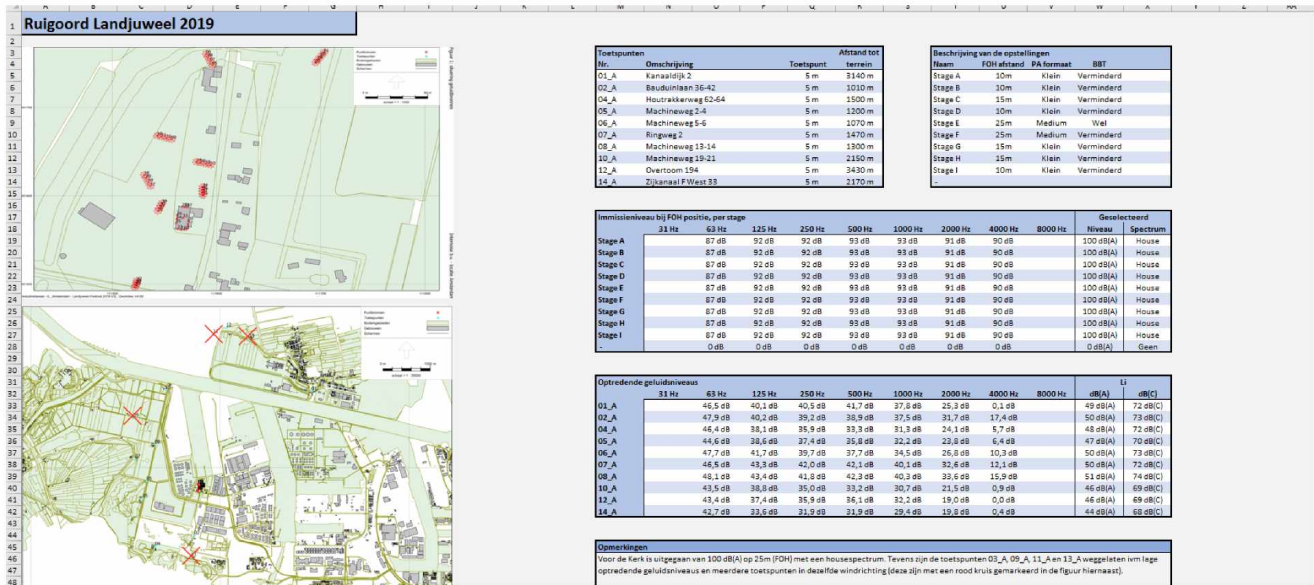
Ruigoord Landjuweel 2019

Toetspunten

| Nr. | Omschrijving | Toetspunt | Afstand tot terrein |
|---|---|---|---|
| 01_A | Kanaaldijk 2 | 5 m | 3140 m |
| 02_A | Bauduinlaan 36-42 | 5 m | 1010 m |
| 04_A | Houtrakkerweg 62-64 | 5 m | 1500 m |
| 05_A | Machineweg 2-4 | 5 m | 1200 m |
| 06_A | Machineweg 5-6 | 5 m | 1070 m |
| 07_A | Ringweg 2 | 5 m | 1470 m |
| 08_A | Machineweg 13-14 | 5 m | 1300 m |
| 10_A | Machineweg 19-21 | 5 m | 2150 m |
| 12_A | Overtoom 194 | 5 m | 3430 m |
| 14_A | Zijkanaal F West 33 | 5 m | 2170 m |

Beschrijving van de opstellingen

| Naam | FOH afstand | PA formaat | BBT |
|---|---|---|---|
| Stage A | 10m | Klein | Verminderd |
| Stage B | 10m | Klein | Verminderd |
| Stage C | 15m | Klein | Verminderd |
| Stage D | 10m | Klein | Verminderd |
| Stage E | 25m | Medium | Wel |
| Stage F | 25m | Medium | Verminderd |
| Stage G | 15m | Klein | Verminderd |
| Stage H | 15m | Klein | Verminderd |
| Stage I | 10m | Klein | Verminderd |
| - | | | |

Immissieniveau bij FOH positie, per stage

| | 31 Hz | 63 Hz | 125 Hz | 250 Hz | 500 Hz | 1000 Hz | 2000 Hz | 4000 Hz | 8000 Hz | Geselecteerd Niveau | Spectrum |
|---|---|---|---|---|---|---|---|---|---|---|---|
| Stage A | | 87 dB | 92 dB | 92 dB | 93 dB | 93 dB | 91 dB | 90 dB | | 100 dB(A) | House |
| Stage B | | 87 dB | 92 dB | 92 dB | 93 dB | 93 dB | 91 dB | 90 dB | | 100 dB(A) | House |
| Stage C | | 87 dB | 92 dB | 92 dB | 93 dB | 93 dB | 91 dB | 90 dB | | 100 dB(A) | House |
| Stage D | | 87 dB | 92 dB | 92 dB | 93 dB | 93 dB | 91 dB | 90 dB | | 100 dB(A) | House |
| Stage E | | 87 dB | 92 dB | 92 dB | 93 dB | 93 dB | 91 dB | 90 dB | | 100 dB(A) | House |
| Stage F | | 87 dB | 92 dB | 92 dB | 93 dB | 93 dB | 91 dB | 90 dB | | 100 dB(A) | House |
| Stage G | | 87 dB | 92 dB | 92 dB | 93 dB | 93 dB | 91 dB | 90 dB | | 100 dB(A) | House |
| Stage H | | 87 dB | 92 dB | 92 dB | 93 dB | 93 dB | 91 dB | 90 dB | | 100 dB(A) | House |
| Stage I | | 87 dB | 92 dB | 92 dB | 93 dB | 93 dB | 91 dB | 90 dB | | 100 dB(A) | House |
| - | | 0 dB | 0 dB | 0 dB | 0 dB | 0 dB | 0 dB | 0 dB | | 0 dB(A) | Geen |

Optredende geluidsniveaus

| | 31 Hz | 63 Hz | 125 Hz | 250 Hz | 500 Hz | 1000 Hz | 2000 Hz | 4000 Hz | 8000 Hz | Li dB(A) | dB(C) |
|---|---|---|---|---|---|---|---|---|---|---|---|
| 01_A | | 46,5 dB | 40,1 dB | 40,5 dB | 41,7 dB | 37,8 dB | 25,3 dB | 0,1 dB | | 49 dB(A) | 72 dB(C) |
| 02_A | | 47,9 dB | 40,2 dB | 39,2 dB | 38,9 dB | 37,5 dB | 31,7 dB | 17,4 dB | | 50 dB(A) | 73 dB(C) |
| 04_A | | 46,4 dB | 38,1 dB | 35,9 dB | 33,3 dB | 31,3 dB | 24,1 dB | 5,7 dB | | 48 dB(A) | 72 dB(C) |
| 05_A | | 44,6 dB | 38,6 dB | 37,4 dB | 35,8 dB | 32,2 dB | 23,8 dB | 6,4 dB | | 47 dB(A) | 70 dB(C) |
| 06_A | | 47,7 dB | 41,7 dB | 39,7 dB | 37,7 dB | 34,5 dB | 26,8 dB | 10,3 dB | | 50 dB(A) | 73 dB(C) |
| 07_A | | 46,5 dB | 43,3 dB | 42,0 dB | 42,1 dB | 40,1 dB | 32,6 dB | 12,1 dB | | 50 dB(A) | 72 dB(C) |
| 08_A | | 48,1 dB | 43,4 dB | 41,8 dB | 42,3 dB | 40,3 dB | 33,6 dB | 15,9 dB | | 51 dB(A) | 74 dB(C) |
| 10_A | | 43,5 dB | 38,8 dB | 35,0 dB | 33,2 dB | 30,7 dB | 21,5 dB | 0,9 dB | | 46 dB(A) | 69 dB(C) |
| 12_A | | 43,4 dB | 37,4 dB | 35,9 dB | 36,1 dB | 32,2 dB | 19,0 dB | 0,0 dB | | 46 dB(A) | 69 dB(C) |
| 14_A | | 42,7 dB | 33,6 dB | 31,9 dB | 31,9 dB | 29,4 dB | 19,8 dB | 0,4 dB | | 44 dB(A) | 68 dB(C) |

Opmerkingen
Voor de Kerk is uitgegaan van 100 dB(A) op 25m (FOH) met een housespectrum. Tevens zijn de toetspunten 03_A, 09_A, 11_A en 13_A weggelaten ivm lage optredende geluidsniveaus en meerdere toetspunten in dezelfde windrichting (deze zijn met een rood kruis gemarkeerd in de figuur hiernaast).